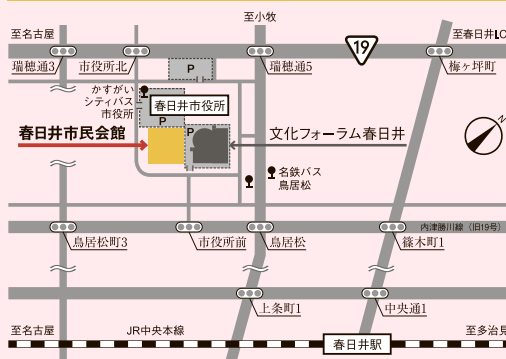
至名古屋

至小牧

至春日井IC

19

瑞穂通3

市役所北

瑞穂通5

梅ヶ坪町

P

かすがいシティバス市役所

春日井市役所

P

P

春日井市民会館

文化フォーラム春日井

名鉄バス鳥居松

内津勝川線（旧19号）

鳥居松町3

市役所前

鳥居松

篠木町1

上条町1

中央通1

至名古屋

JR中央本線

春日井駅

至多治見